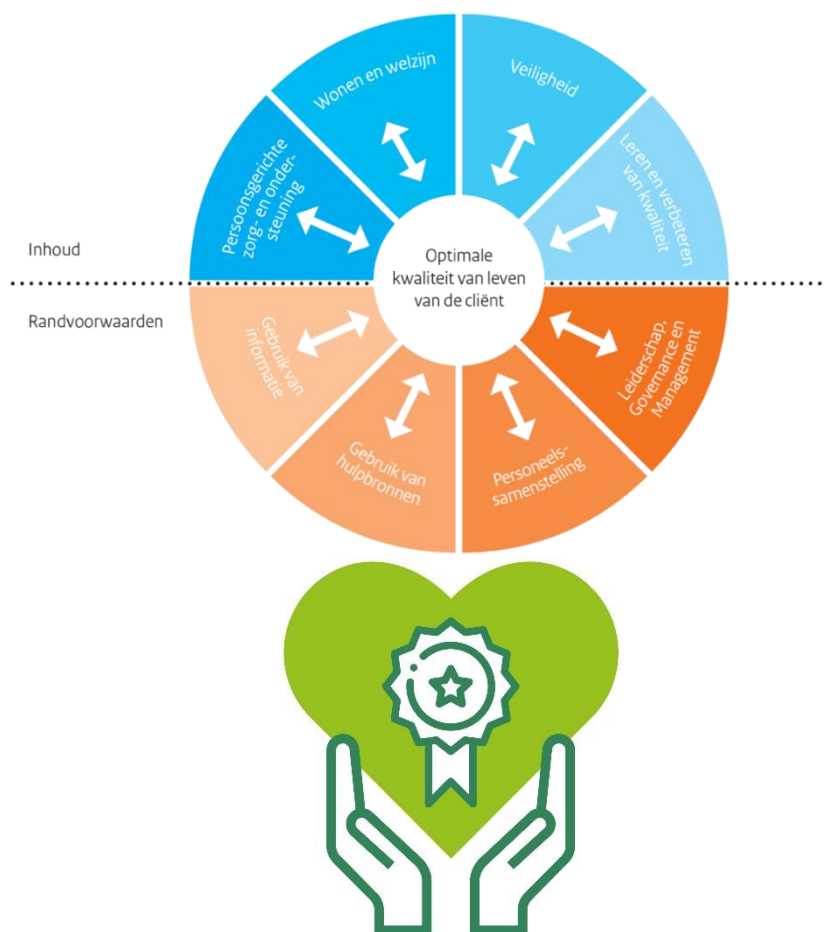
Inhoud

Randvoorwaarden

Persoonsgerichte zorg- en ondersteuning

Wonen en welzijn

Veiligheid

Leren en verbeteren van kwaliteit

Optimale kwaliteit van leven van de cliënt

Gebruik van informatie

Gebruik van hulpbronnen

Personeelssamenstelling

Leiderschap, Governance en Management